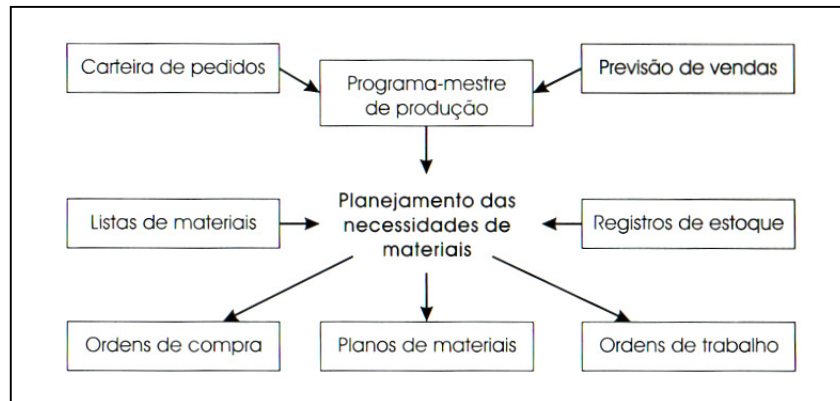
Carteira de pedidos

Programa-mestre de produção

Previsão de vendas

Listas de materiais

Planejamento das necessidades de materiais

Registros de estoque

Ordens de compra

Planos de materiais

Ordens de trabalho